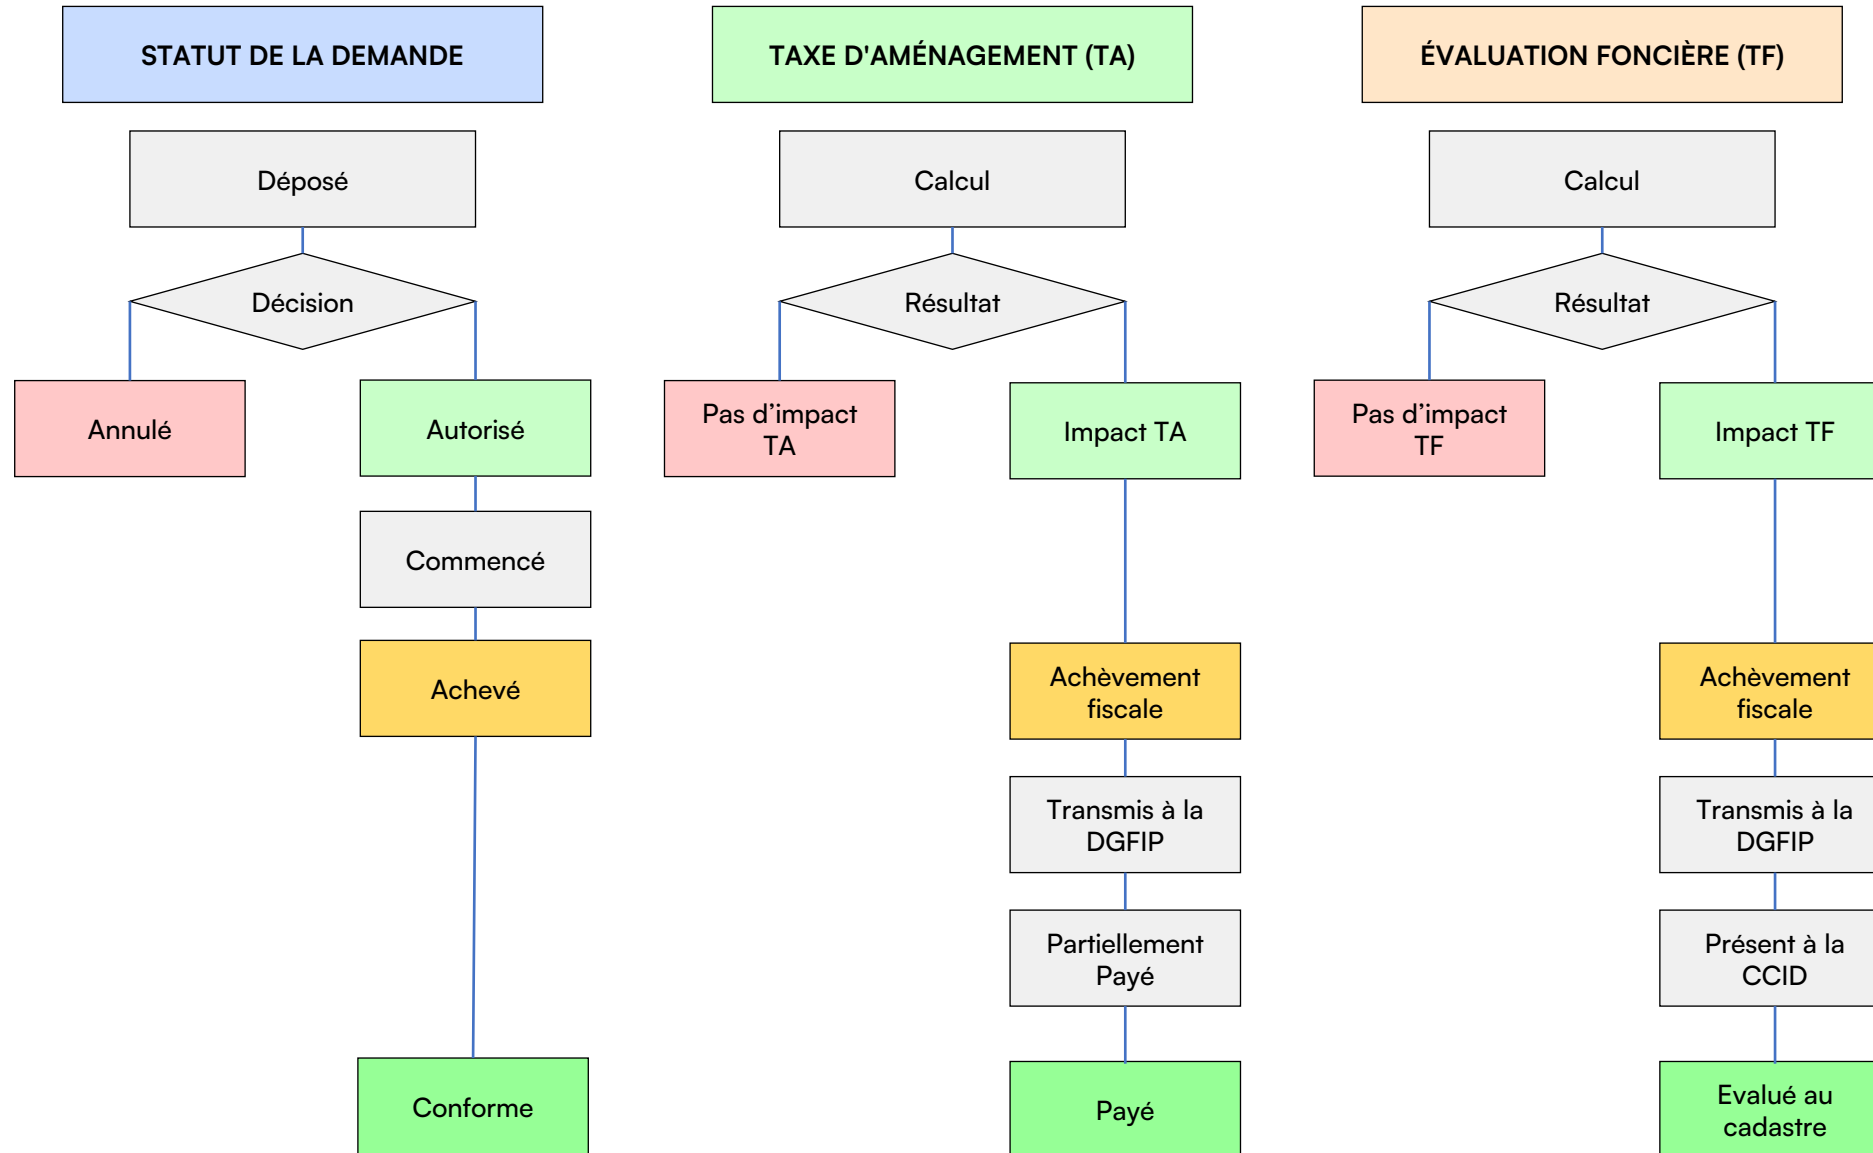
STATUT DE LA DEMANDE

Déposé

Décision

Annulé

Autorisé

Commencé

Achevé

Conforme

TAXE D'AMÉNAGEMENT (TA)

Calcul

Résultat

Pas d’impact TA

Impact TA

Achèvement fiscale

Transmis à la DGFIP

Partiellement Payé

Payé

ÉVALUATION FONCIÈRE (TF)

Calcul

Résultat

Pas d’impact TF

Impact TF

Achèvement fiscale

Transmis à la DGFIP

Présent à la CCID

Evalué au cadastre